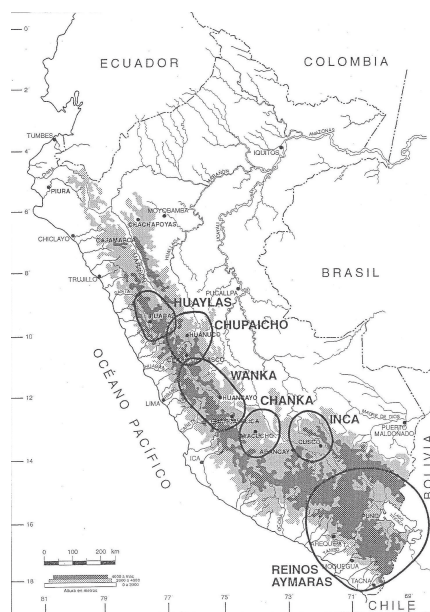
0°

ECUADOR

COLOMBIA

2°

TUMBES

4°

IQUITOS

PIURA

6°

MOYOBAMBA

CHACHAPOYAS

CHICLAYO

CAJAMARCA

8°

TRUJILLO

BRASIL

PUCALLPA

HUAYLAS

HUARAZ

10°

CHUPAICHO

HUANUCO

CERRO DE PASCO

OCÉANO PACÍFICO

WANKA

12°

LIMA

HUANCAYO

CHANKA

INCA

HUANCAVELICA

AYACUCHO

PUERTO MALDONADO

14°

ICA

ABANCAY

CUSCO

BOLIVIA

16°

AREQUIPA

MOQUEGUA

18°

REINOS AYMARAS

TACNA

CHILE

0 100 200 km

Altura en metros

81 79 77 75 73 71 69